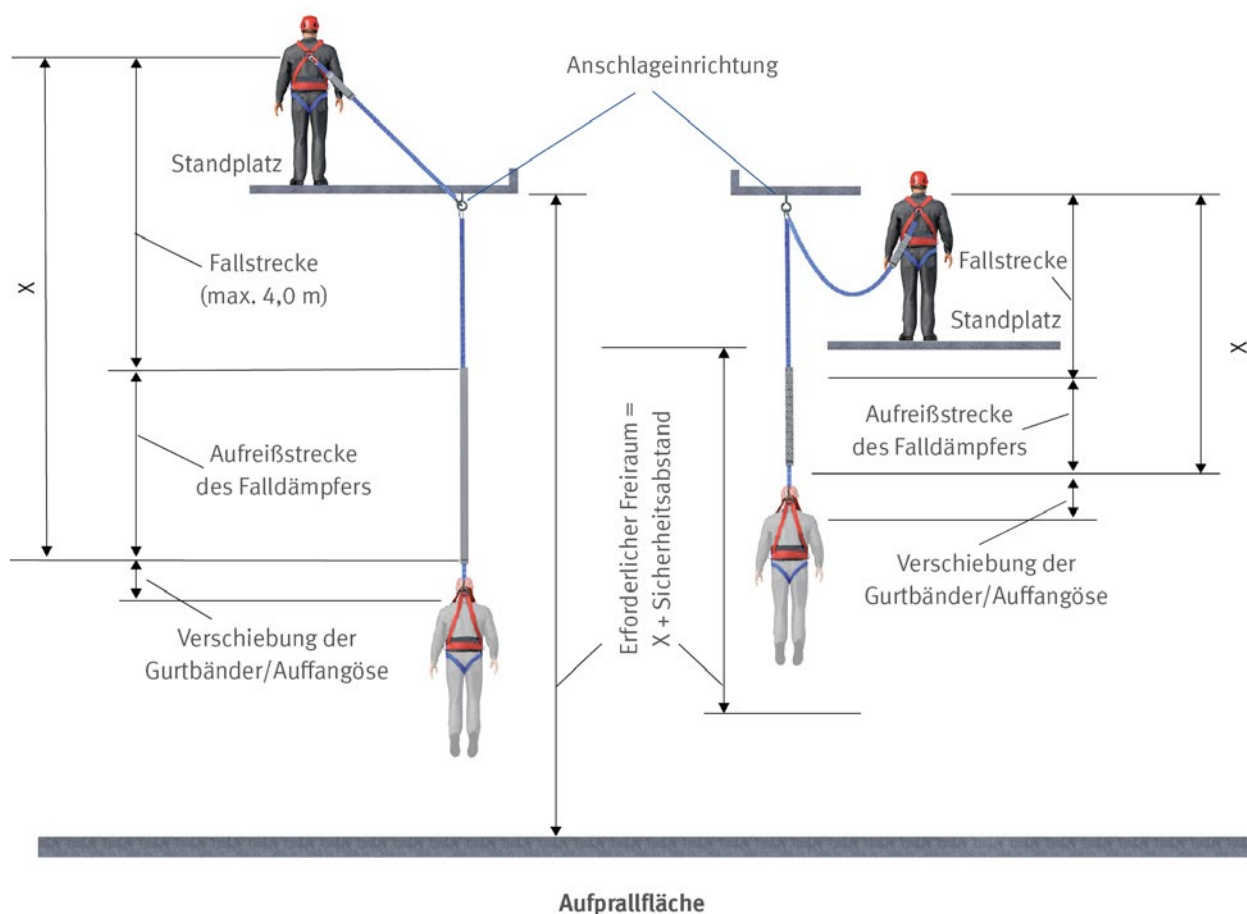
Anschlageinrichtung

Standplatz

X

Fallstrecke (max. 4,0 m)

Aufreißstrecke des Falldämpfers

Verschiebung der Gurtbänder/Auffangöse

Erforderlicher Freiraum = X + Sicherheitsabstand

Fallstrecke

Standplatz

X

Aufreißstrecke des Falldämpfers

Verschiebung der Gurtbänder/Auffangöse

Aufprallfläche